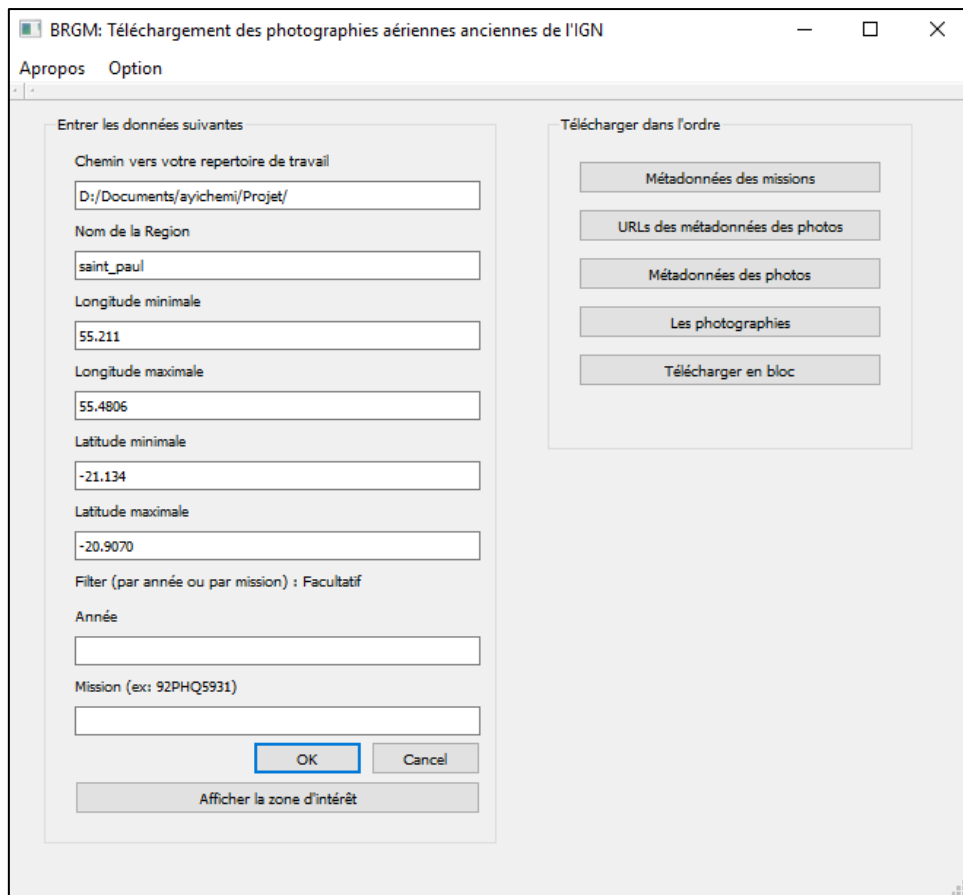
BRGM: Téléchargement des photographies aériennes anciennes de l'IGN

Apropos Option

Entrer les données suivantes

Chemin vers votre repertoire de travail

D:/Documents/ayichemi/Projet/

Nom de la Region

saint_paul

Longitude minimale

55.211

Longitude maximale

55.4806

Latitude minimale

-21.134

Latitude maximale

-20.9070

Filter (par année ou par mission) : Facultatif

Année

Mission (ex: 92PHQ5931)

OK

Cancel

Afficher la zone d'intérêt

Télécharger dans l'ordre

Métadonnées des missions

URLs des métadonnées des photos

Métadonnées des photos

Les photographies

Télécharger en bloc